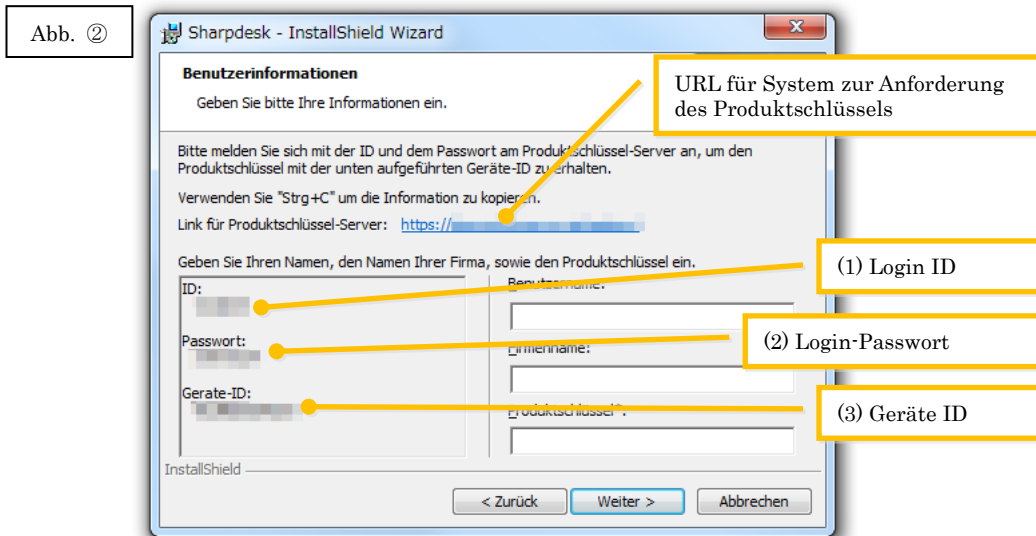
Abb. ②

Sharpdesk - InstallShield Wizard

Benutzerinformationen

Geben Sie bitte Ihre Informationen ein.

URL für System zur Anforderung des Produktschlüssels

Bitte melden Sie sich mit der ID und dem Passwort am Produktschlüssel-Server an, um den Produktschlüssel mit der unten aufgeführten Geräte-ID zu erhalten.

Verwenden Sie "Strg+C" um die Information zu kopieren.

Link für Produktschlüssel-Server: https://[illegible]

Geben Sie Ihren Namen, den Namen Ihrer Firma, sowie den Produktschlüssel ein.

ID:
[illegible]

Passwort:
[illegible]

Gerate-ID:
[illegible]

Benutzername:

Firmenname:

Produktschlüssel*:

(1) Login ID

(2) Login-Passwort

(3) Geräte ID

InstallShield

< Zurück

Weiter >

Abbrechen